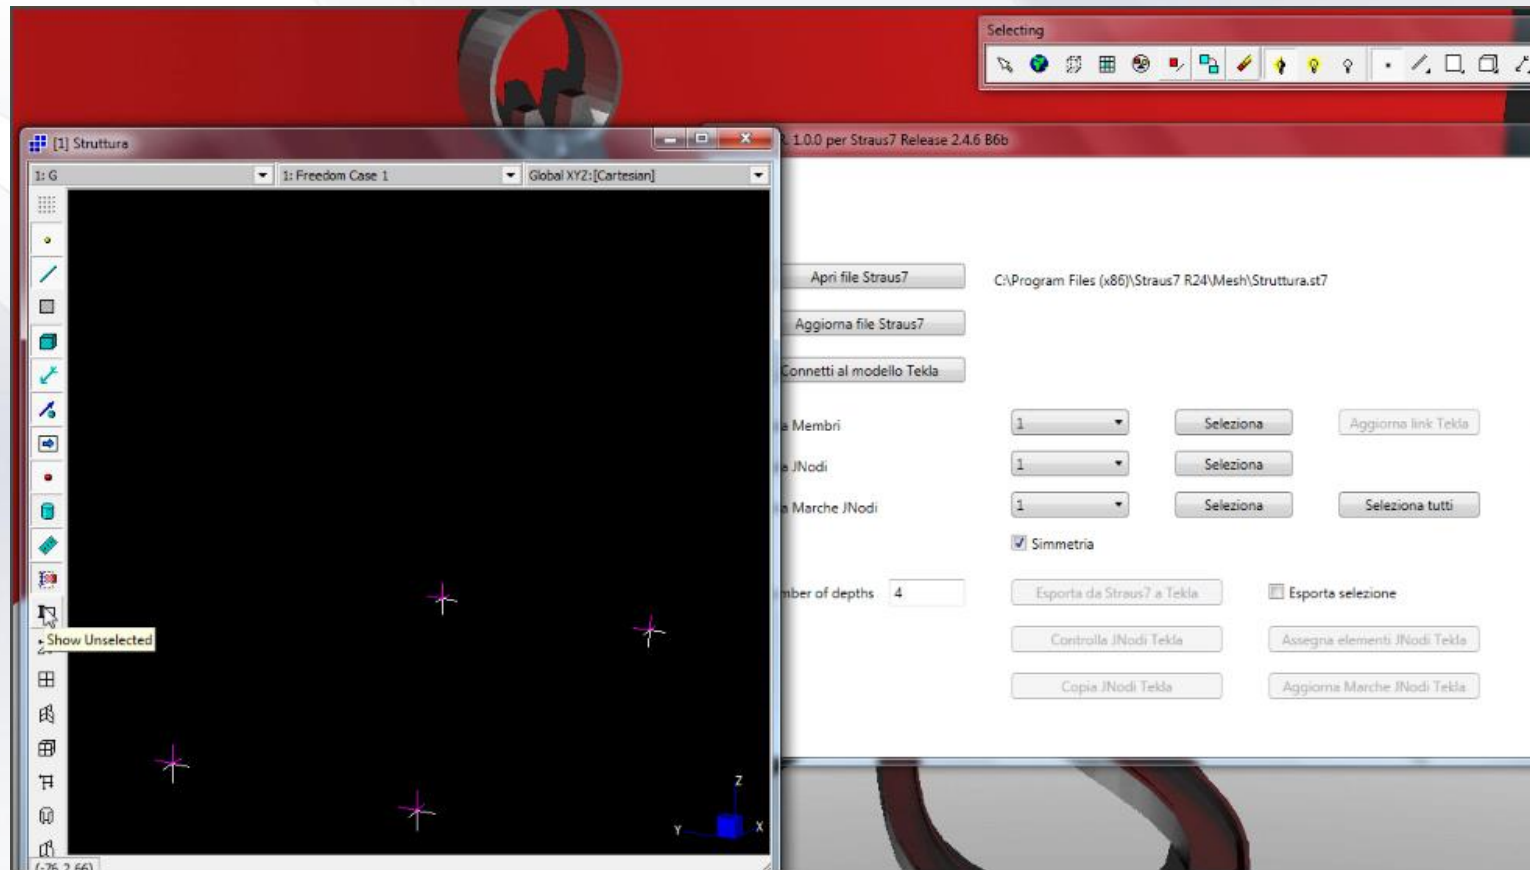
Selecting

[1] Struttura

1: G
1: Freedom Case 1
Global XYZ:[Cartesian]

Show Unselected

Z
Y
X

(-76.2.66)

1.0.0 per Straus7 Release 2.4.6 B6b

Apri file Straus7
C:\Program Files (x86)\Straus7 R24\Mesh\Struttura.st7

Aggiorna file Straus7

Connetti al modello Tekla

Membri
1
Seleziona
Aggiorna link Tekla

JNodi
1
Seleziona

Marche JNodi
1
Seleziona
Seleziona tutti

Simmetria

mber of depths
4
Esporta da Straus7 a Tekla
Esporta selezione

Controlla JNodi Tekla
Assegna elementi JNodi Tekla

Copia JNodi Tekla
Aggiorna Marche JNodi Tekla